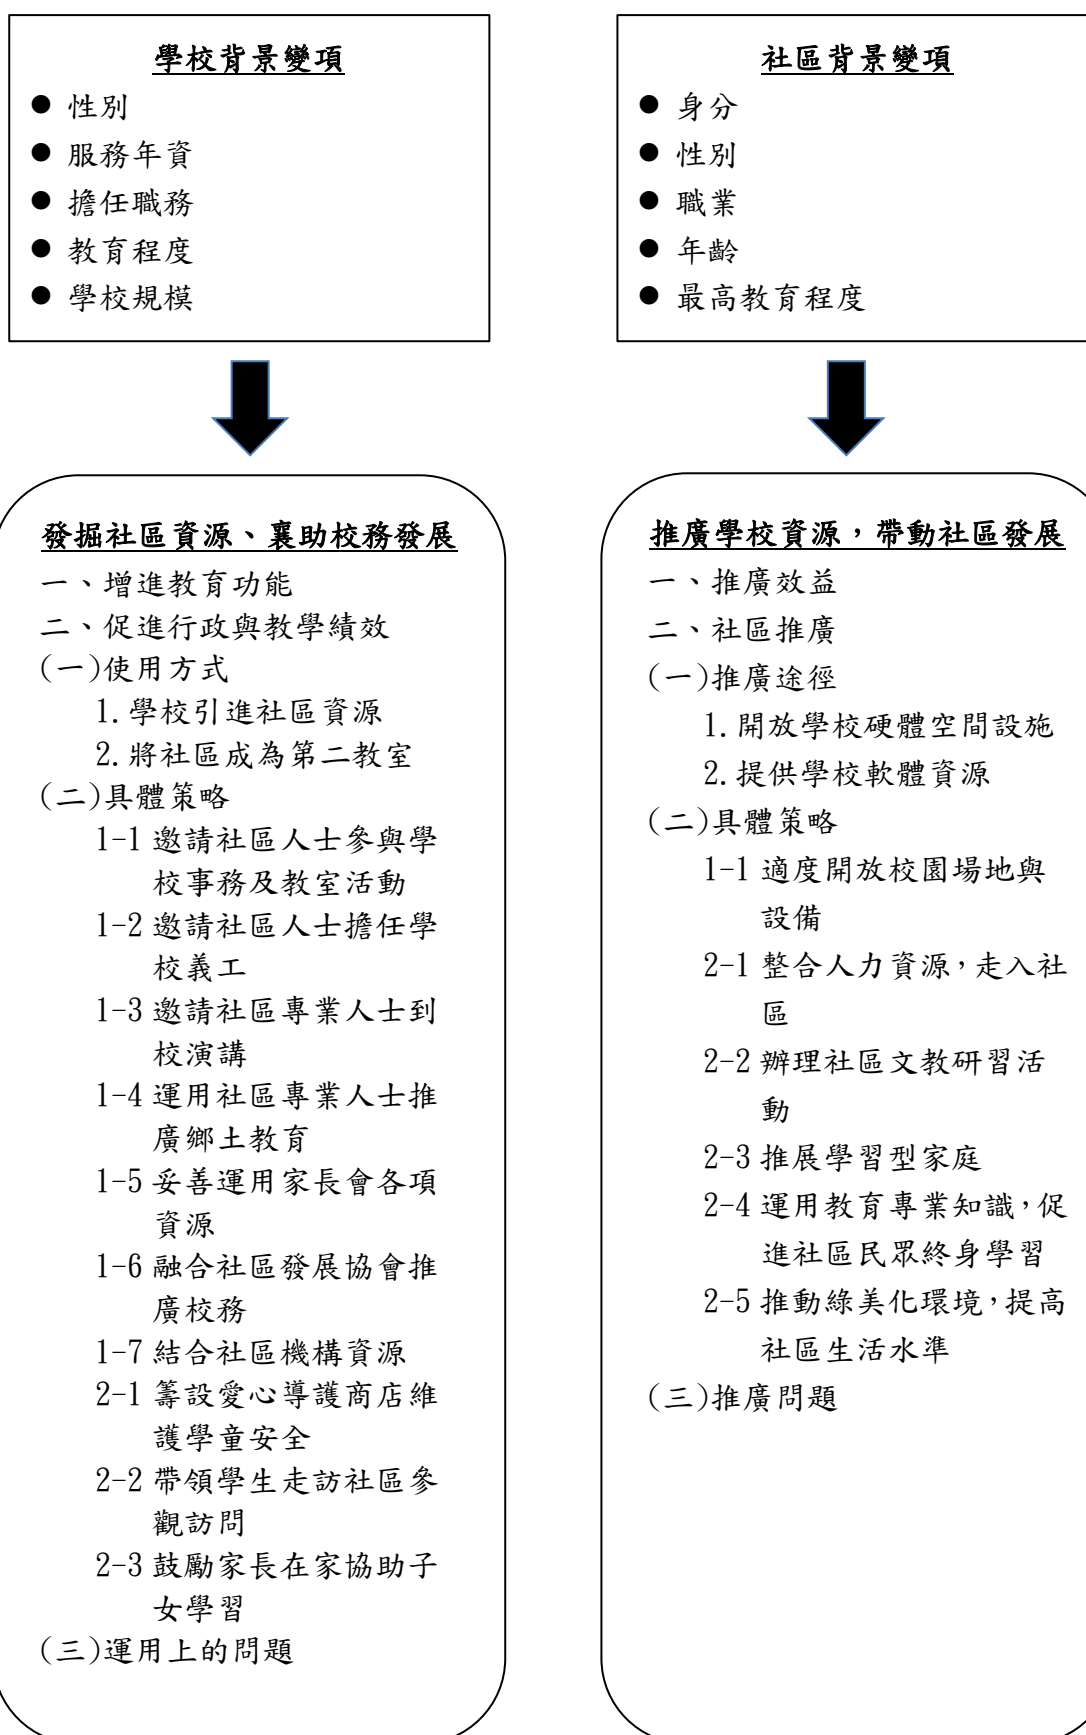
學校背景變項

- 性別
- 服務年資
- 擔任職務
- 教育程度
- 學校規模

發掘社區資源、襄助校務發展

一、增進教育功能
二、促進行政與教學績效
(一)使用方式
1.學校引進社區資源
2.將社區成為第二教室
(二)具體策略
1-1 邀請社區人士參與學校事務及教室活動
1-2 邀請社區人士擔任學校義工
1-3 邀請社區專業人士到校演講
1-4 運用社區專業人士推廣鄉土教育
1-5 妥善運用家長會各項資源
1-6 融合社區發展協會推廣校務
1-7 結合社區機構資源
2-1 籌設愛心導護商店維護學童安全
2-2 帶領學生走訪社區參觀訪問
2-3 鼓勵家長在家協助子女學習
(三)運用上的問題

社區背景變項

- 身分
- 性別
- 職業
- 年齡
- 最高教育程度

推廣學校資源，帶動社區發展

一、推廣效益
二、社區推廣
(一)推廣途徑
1.開放學校硬體空間設施
2.提供學校軟體資源
(二)具體策略
1-1 適度開放校園場地與設備
2-1 整合人力資源，走入社區
2-2 辦理社區文教研習活動
2-3 推展學習型家庭
2-4 運用教育專業知識，促進社區民眾終身學習
2-5 推動綠美化環境，提高社區生活水準
(三)推廣問題